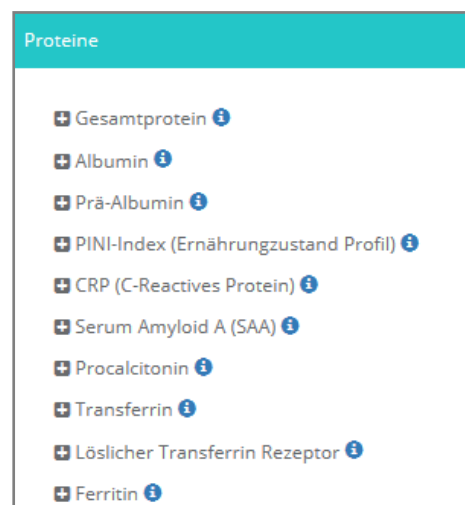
Proteine

Gesamtprotein

Albumin

Prä-Albumin

PINI-Index (Ernährungzustand Profil)

CRP (C-Reactives Protein)

Serum Amyloid A (SAA)

Procalcitonin

Transferrin

Löslicher Transferrin Rezeptor

Ferritin